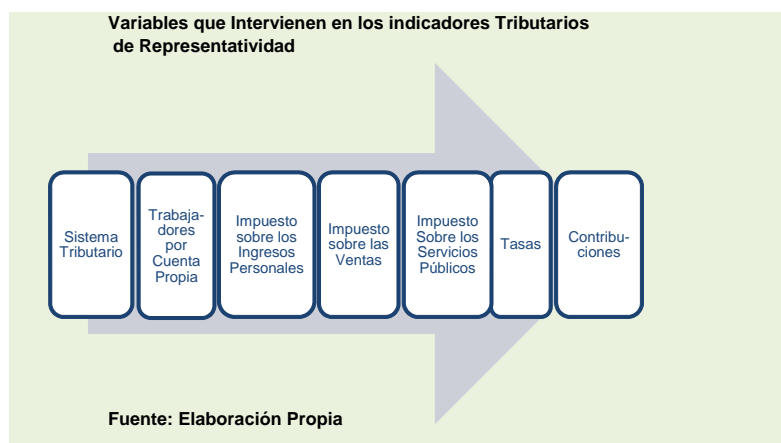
Variables que Intervienen en los indicadores Tributarios de Representatividad

Sistema Tributario

Trabajadores por Cuenta Propia

Impuesto sobre los Ingresos Personales

Impuesto sobre las Ventas

Impuesto Sobre los Servicios Públicos

Tasas

Contribuciones

Fuente: Elaboración Propia